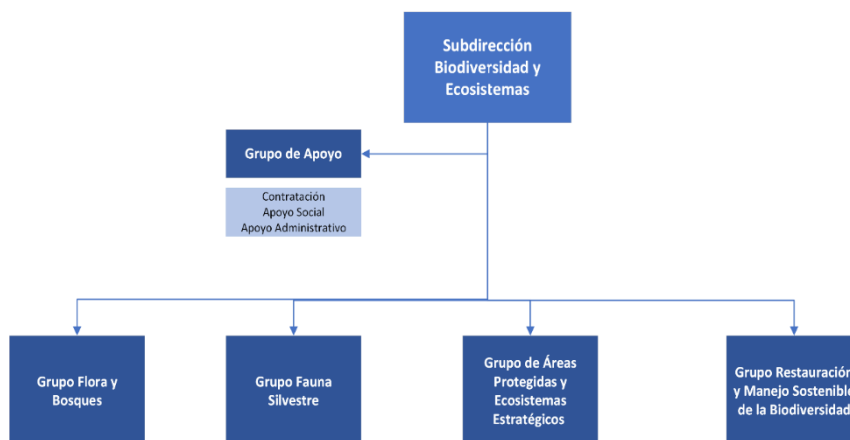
Subdirección Biodiversidad y Ecosistemas

Grupo de Apoyo

Contratación
Apoyo Social
Apoyo Administrativo

Grupo Flora y Bosques

Grupo Fauna Silvestre

Grupo de Áreas Protegidas y Ecosistemas Estratégicos

Grupo Restauració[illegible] y Manejo Sostenibl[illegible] de la Biodiversidad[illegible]